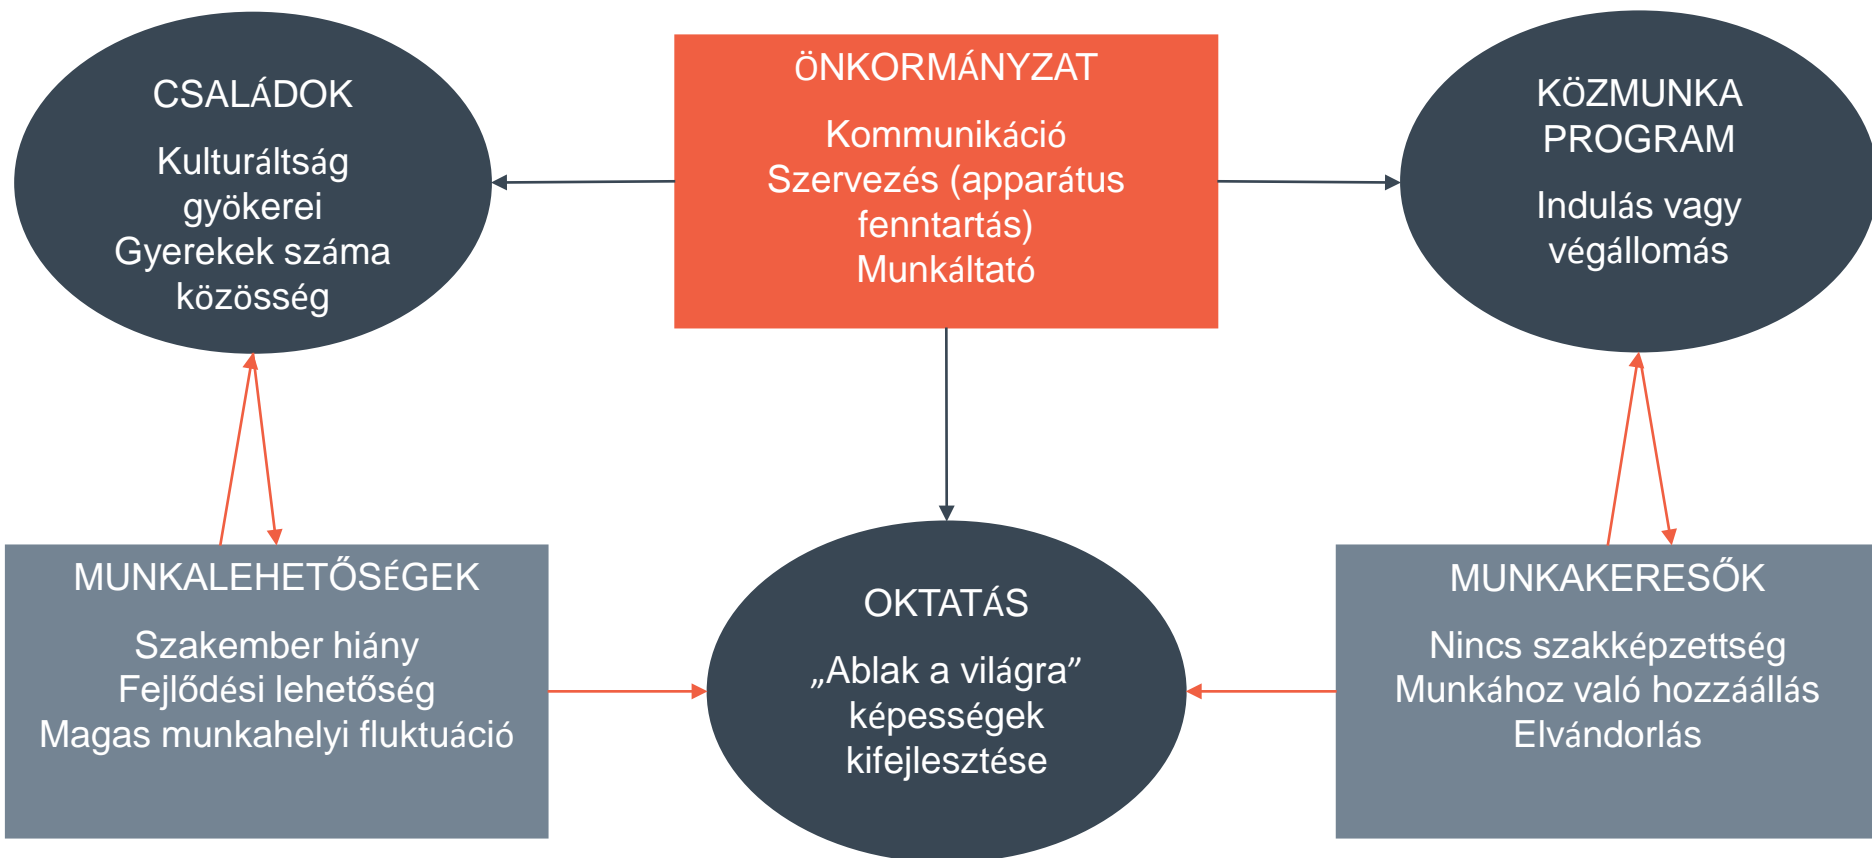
CSALÁDOK

Kulturáltság gyökerei
Gyerekek száma
közösség

ÖNKORMÁNYZAT

Kommunikáció
Szervezés (apparátus fenntartás)
Munkáltató

KÖZMUNKA PROGRAM

Indulás vagy végállomás

MUNKALEHETŐSÉGEK

Szakember hiány
Fejlődési lehetőség
Magas munkahelyi fluktuáció

OKTATÁS

„Ablak a világra”
képességek kifejlesztése

MUNKAKERESŐK

Nincs szakképzettség
Munkához való hozzáállás
Elvándorlás